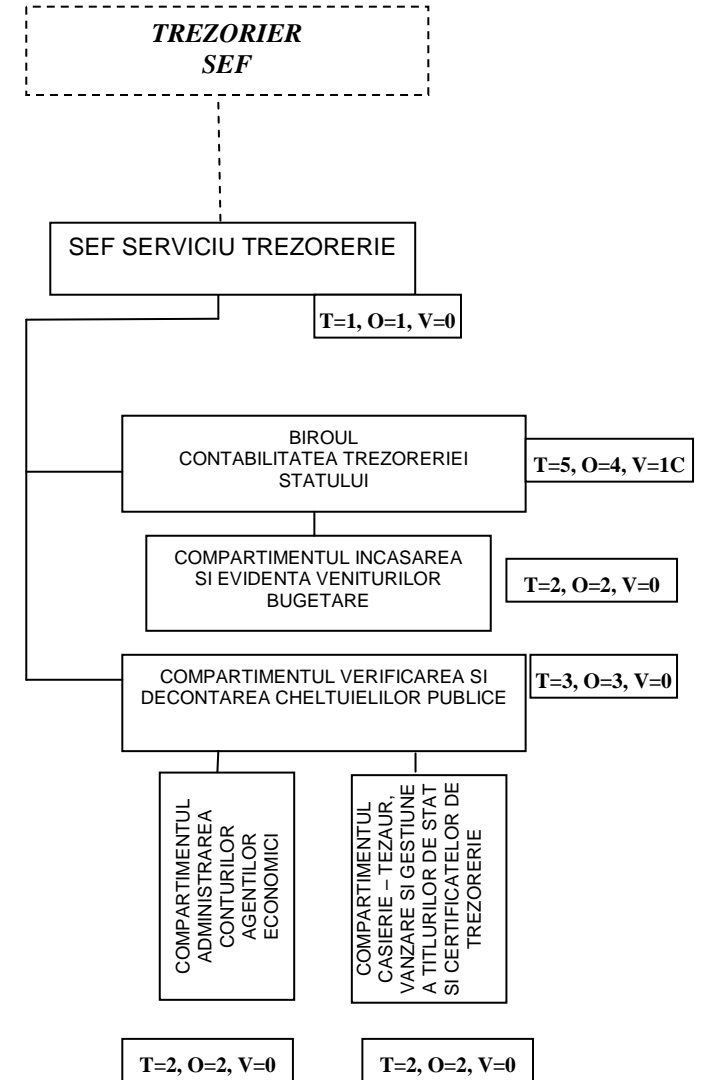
TREZORIER
SEF

SEF SERVICIU TREZORERIE

T=1, O=1, V=0

BIROUL
CONTABILITATEA TREZORERIEI STATULUI

T=5, O=4, V=1C

COMPARTIMENTUL INCASAREA SI EVIDENTA VENITURILOR BUGETARE

T=2, O=2, V=0

COMPARTIMENTUL VERIFICAREA SI DECONTAREA CHELTUIELILOR PUBLICE

T=3, O=3, V=0

COMPARTIMENTUL ADMINISTRAREA CONTURILOR AGENTILOR ECONOMICI

COMPARTIMENTUL CASIERIE – TEZAUR, VANZARE SI GESTIUNE A TITLURILOR DE STAT SI CERTIFICATELOR DE TREZORERIE

T=2, O=2, V=0

T=2, O=2, V=0